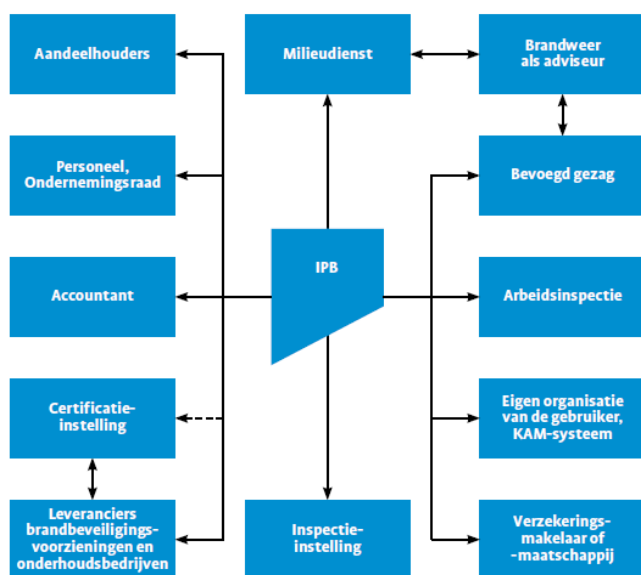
Aandeelhouders

Personeel, Ondernemingsraad

Accountant

Certificatie-instelling

Leveranciers brandbeveiligings-voorzieningen en onderhoudsbedrijven

Milieudienst

IPB

Inspectie-instelling

Brandweer als adviseur

Bevoegd gezag

Arbeidsinspectie

Eigen organisatie van de gebruiker, KAM-systeem

Verzekerings-makelaar of -maatschappij